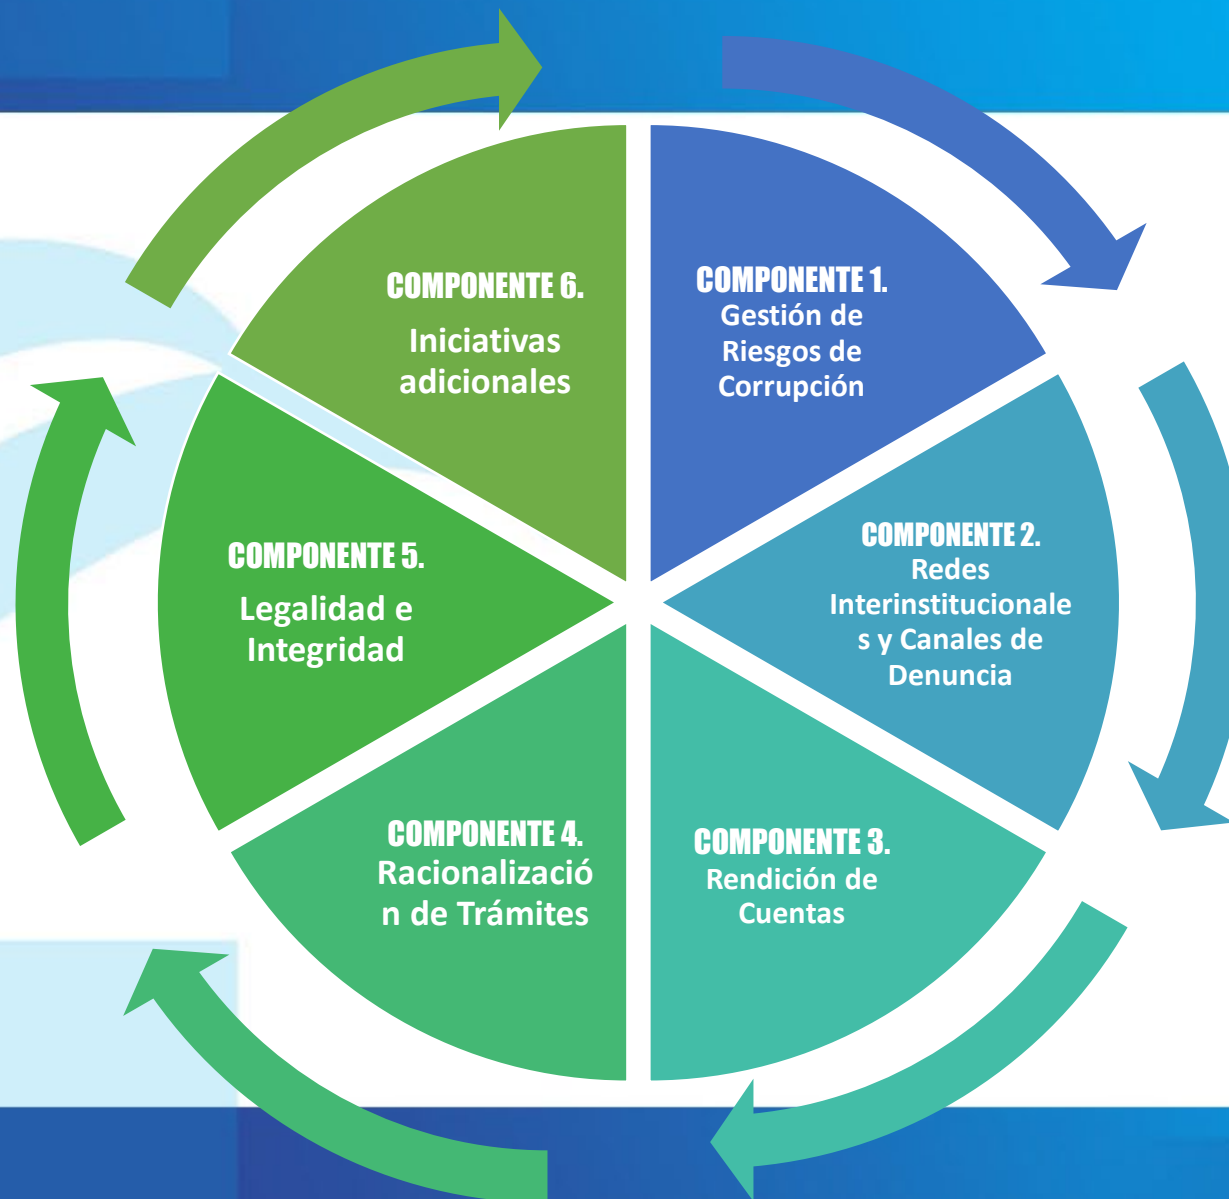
COMPONENTE 6.
Iniciativas adicionales

COMPONENTE 1.
Gestión de Riesgos de Corrupción

COMPONENTE 2.
Redes Interinstitucionale s y Canales de Denuncia

COMPONENTE 3.
Rendición de Cuentas

COMPONENTE 4.
Racionalizació n de Trámites

COMPONENTE 5.
Legalidad e Integridad